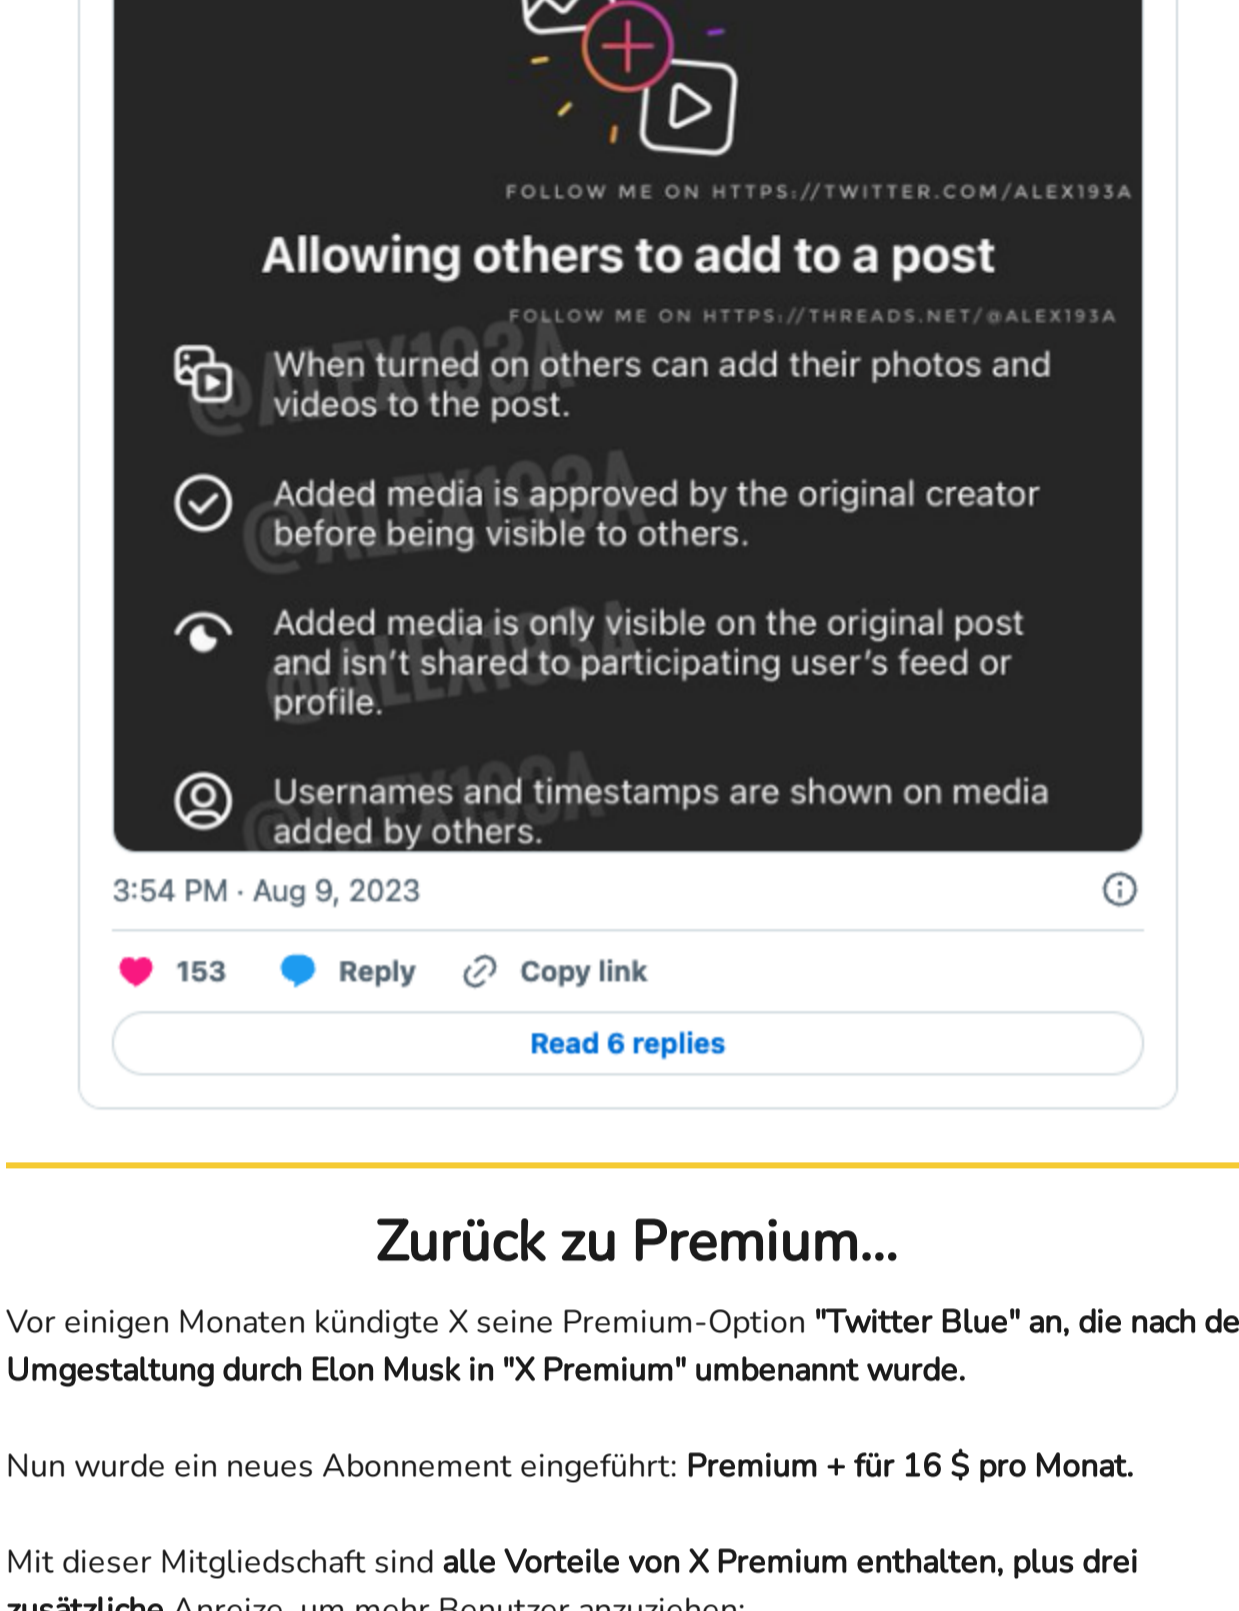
FOLLOW ME ON HTTPS://TWITTER.COM/ALEX193A

Allowing others to add to a post

FOLLOW ME ON HTTPS://THREADS.NET/@ALEX193A

When turned on others can add their photos and videos to the post.

Added media is approved by the original creator before being visible to others.

Added media is only visible on the original post and isn't shared to participating user's feed or profile.

Usernames and timestamps are shown on media added by others.

@ALEX193A

3:54 PM · Aug 9, 2023

153 Reply Copy link

Read 6 replies

Zurück zu Premium...

Vor einigen Monaten kündigte X seine Premium-Option "Twitter Blue" an, die nach de Umgestaltung durch Elon Musk in "X Premium" umbenannt wurde.

Nun wurde ein neues Abonnement eingeführt: Premium + für 16 $ pro Monat.

Mit dieser Mitgliedschaft sind alle Vorteile von X Premium enthalten, plus drei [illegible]